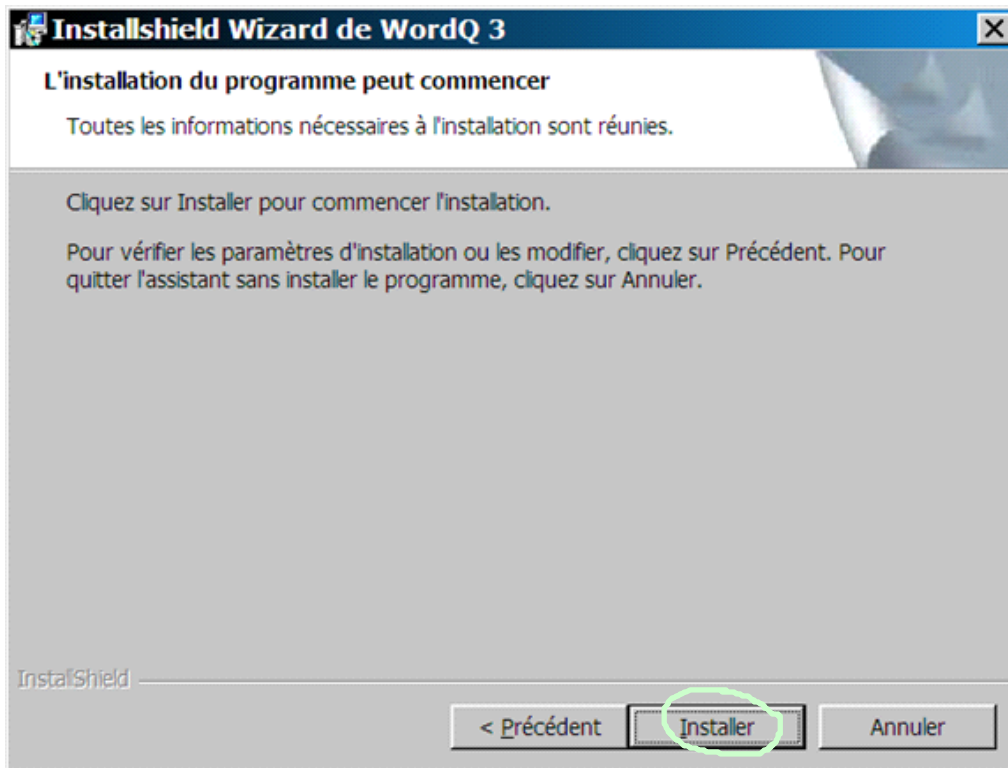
Installshield Wizard de WordQ 3

L'installation du programme peut commencer

Toutes les informations nécessaires à l'installation sont réunies.

Cliquez sur Installer pour commencer l'installation.

Pour vérifier les paramètres d'installation ou les modifier, cliquez sur Précédent. Pour quitter l'assistant sans installer le programme, cliquez sur Annuler.

InstallShield

< Précédent

Installer

Annuler